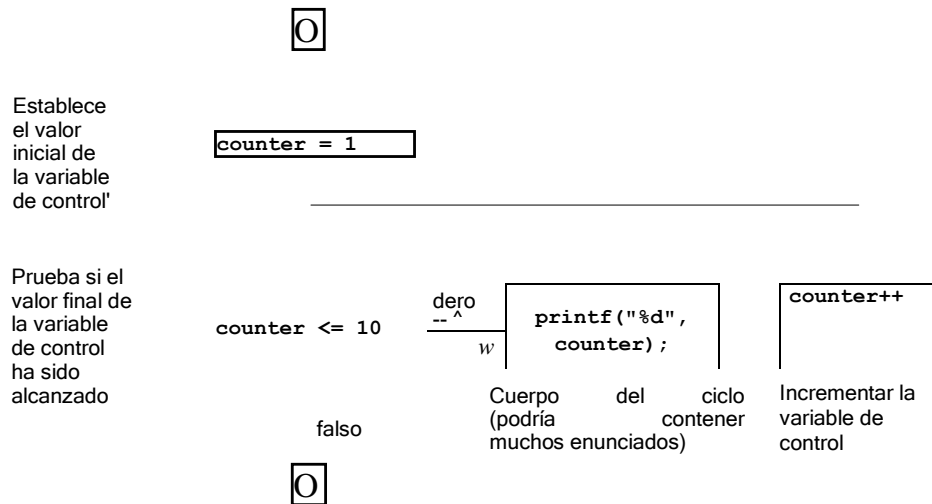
O

Establece el valor inicial de la variable de control'

counter = 1

Prueba si el valor final de la variable de control ha sido alcanzado

counter <= 10

dero
-- ^
w

printf("%d", counter);

counter++

Cuerpo del ciclo (podría contener muchos enunciados)

Incrementar la variable de control

falso

O